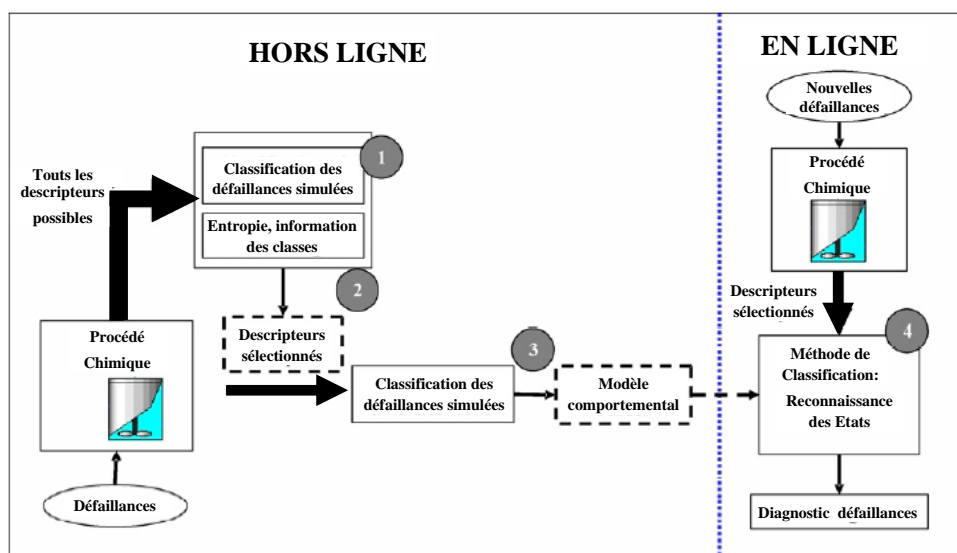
HORS LIGNE

EN LIGNE

Touts les descripteurs possibles

1

Classification des défaillances simulées

Entropie, information des classes

2

Descripteurs sélectionnés

Procédé Chimique

Défaillances

3

Classification des défaillances simulées

Modèle comportemental

Nouvelles défaillances

Procédé Chimique

Descripteurs sélectionnés

4

Méthode de Classification: Reconnaissance des Etats

Diagnostic défaillances